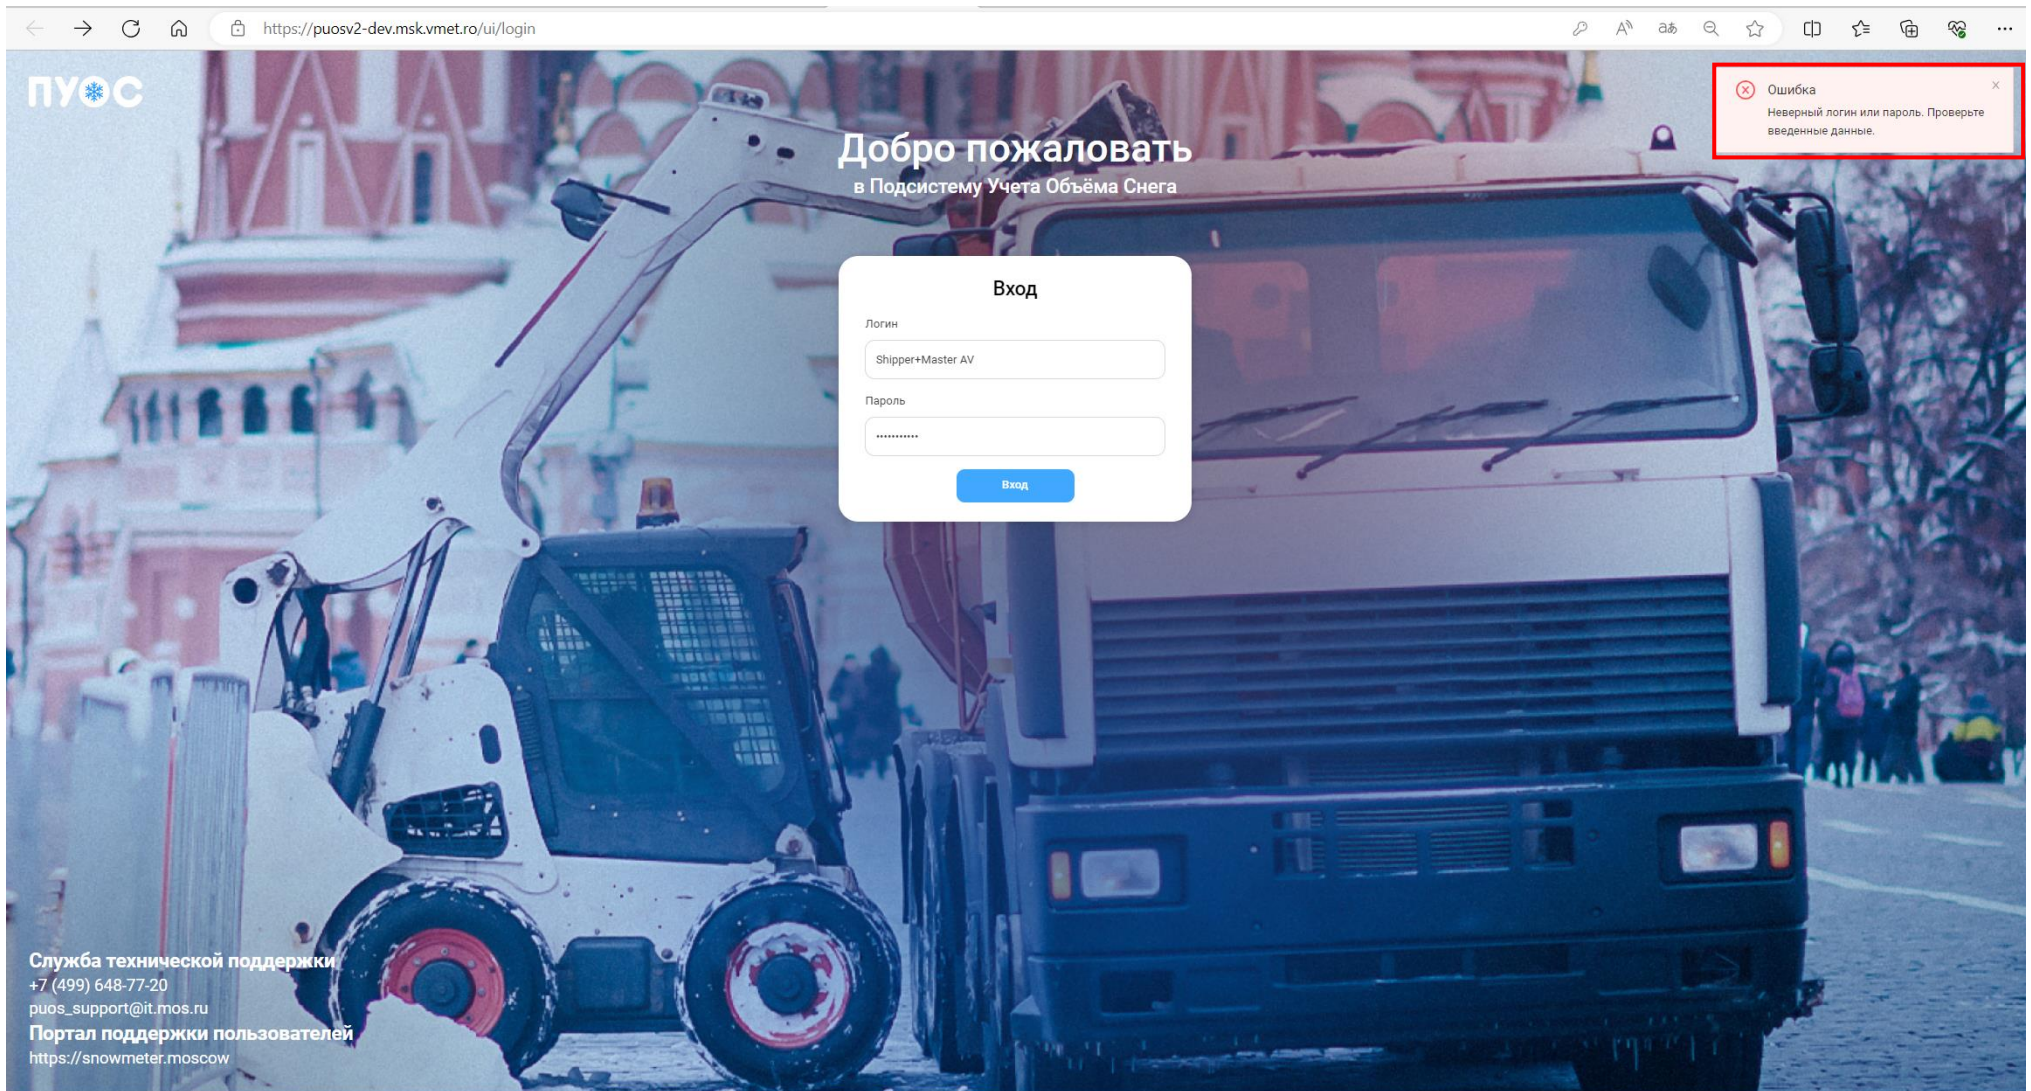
https://puosv2-dev.msk.vmet.ro/ui/login

ПУОС

Ошибка
Неверный логин или пароль. Проверьте введенные данные.

Добро пожаловать
в Подсистему Учета Объёма Снега

Вход

Логин
Shipper+Master AV

Пароль
···········

Вход

Служба технической поддержки
+7 (499) 648-77-20
puos_support@it.mos.ru
Портал поддержки пользователей
https://snowmeter.moscow